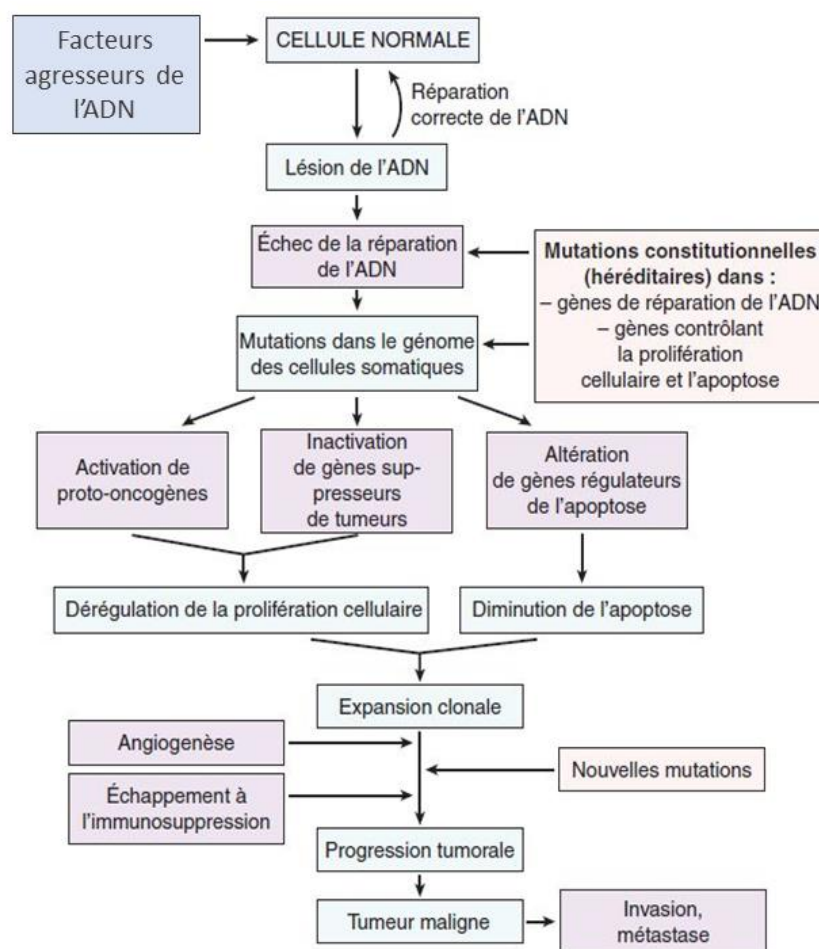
Facteurs agresseurs de l'ADN

CELLULE NORMALE

Réparation correcte de l'ADN

Lésion de l'ADN

Échec de la réparation de l'ADN

Mutations constitutionnelles (héréditaires) dans :
– gènes de réparation de l'ADN
– gènes contrôlant la prolifération cellulaire et l'apoptose

Mutations dans le génome des cellules somatiques

Activation de proto-oncogènes

Inactivation de gènes suppresseurs de tumeurs

Altération de gènes régulateurs de l'apoptose

Dérégulation de la prolifération cellulaire

Diminution de l'apoptose

Expansion clonale

Angiogenèse

Nouvelles mutations

Échappement à l'immunosuppression

Progression tumorale

Tumeur maligne

Invasion, métastase